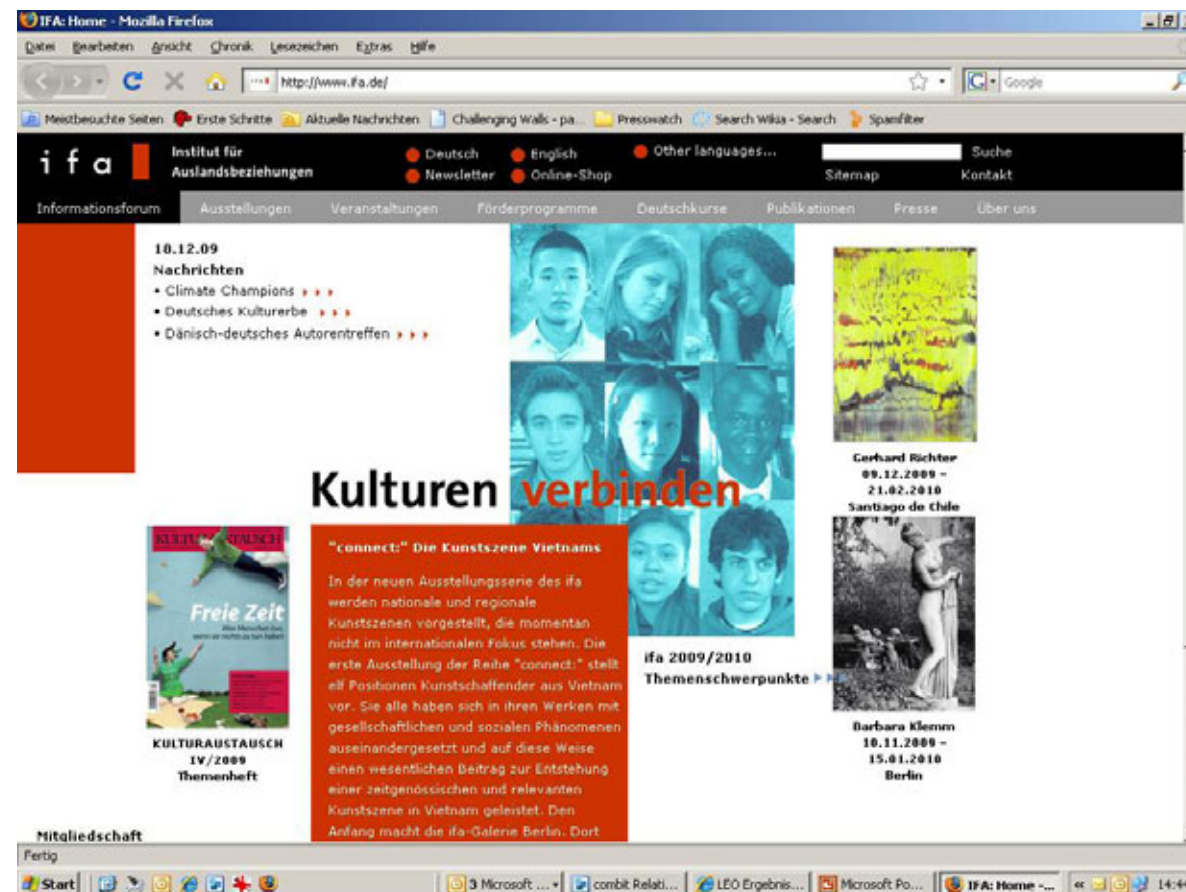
IFA: Home - Mozilla Firefox

Datei Bearbeiten Ansicht Chronik Lesezeichen Extras Hilfe

http://www.ifa.de/

Google

Meistbesuchte Seiten Erste Schritte Aktuelle Nachrichten Challenging Walls - pa... Pressowatch Search Wikia - Search Spamfilter

i f a Institut für Auslandsbeziehungen

Deutsch English Other languages...
Newsletter Online-Shop

Suche
Sitemap Kontakt

Informationsforum Ausstellungen Veranstaltungen Förderprogramme Deutschkurse Publikationen Presse Über uns

10.12.09
Nachrichten
• Climate Champions
• Deutsches Kulturerbe
• Dänisch-deutsches Autorentreffen

Gerhard Richter
09.12.2009 –
21.02.2010
Santiago de Chile

Kulturen verbinden

KULTURAUSTAUSCH

Freie Zeit

KULTURAUSTAUSCH
IV/2009
Themenheft

"connect:" Die Kunstszene Vietnams

In der neuen Ausstellungsserie des ifa werden nationale und regionale Kunstszenen vorgestellt, die momentan nicht im internationalen Fokus stehen. Die erste Ausstellung der Reihe "connect:" stellt elf Positionen Kunstschaffender aus Vietnam vor. Sie alle haben sich in ihren Werken mit gesellschaftlichen und sozialen Phänomenen auseinandergesetzt und auf diese Weise einen wesentlichen Beitrag zur Entstehung einer zeitgenössischen und relevanten Kunstszene in Vietnam geleistet. Den Anfang macht die ifa-Galerie Berlin. Dort

ifa 2009/2010
Themenschwerpunkte

Barbara Klemm
10.11.2009 –
15.01.2010
Berlin

Mitgliedschaft

Fertig

Start 3 Microsoft ... combit Relati... LEO Ergebnis... Microsoft Po... IFA: Home -... 14:4